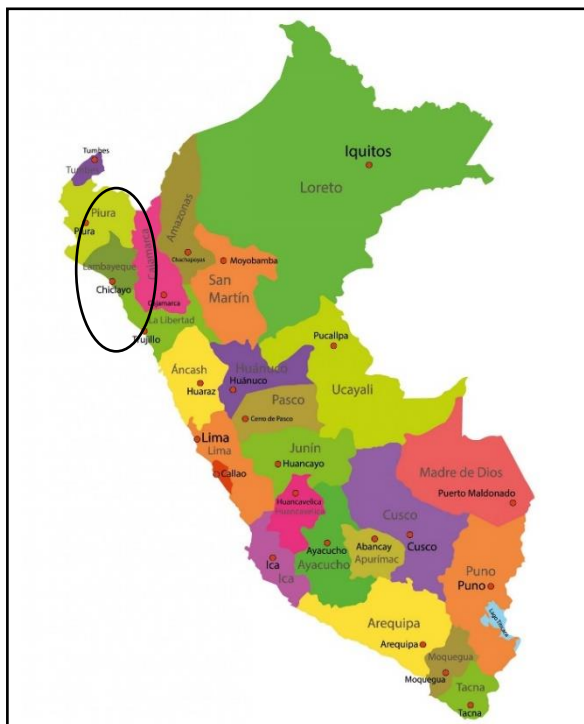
Tumbes
Tumbes
Iquitos
Loreto
Piura
Piura
Amazonas
Cajamarca
Chachapoyas
Moyobamba
Lambayeque
Chiclayo
Cajamarca
San Martín
La Libertad
Trujillo
Pucallpa
Áncash
Huánuco
Huánuco
Ucayali
Huaraz
Pasco
Cerro de Pasco
Lima
Lima
Junín
Madre de Dios
Callao
Huancayo
Puerto Maldonado
Huancavelica
Huancavelica
Cusco
Ayacucho
Abancay
Cusco
Ica
Ayacucho
Apurímac
Puno
Ica
Puno
Arequipa
Lago Titicaca
Arequipa
Moquegua
Moquegua
Tacna
Tacna